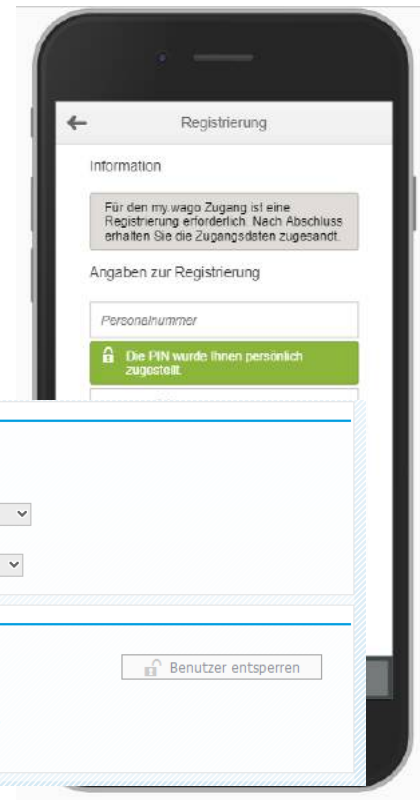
Registrierung

Information

Für den my.wago Zugang ist eine Registrierung erforderlich. Nach Abschluss erhalten Sie die Zugangsdaten zugesandt.

Angaben zur Registrierung

Personalnummer

Die PIN wurde Ihnen persönlich zugestellt.

Benutzer entsperren